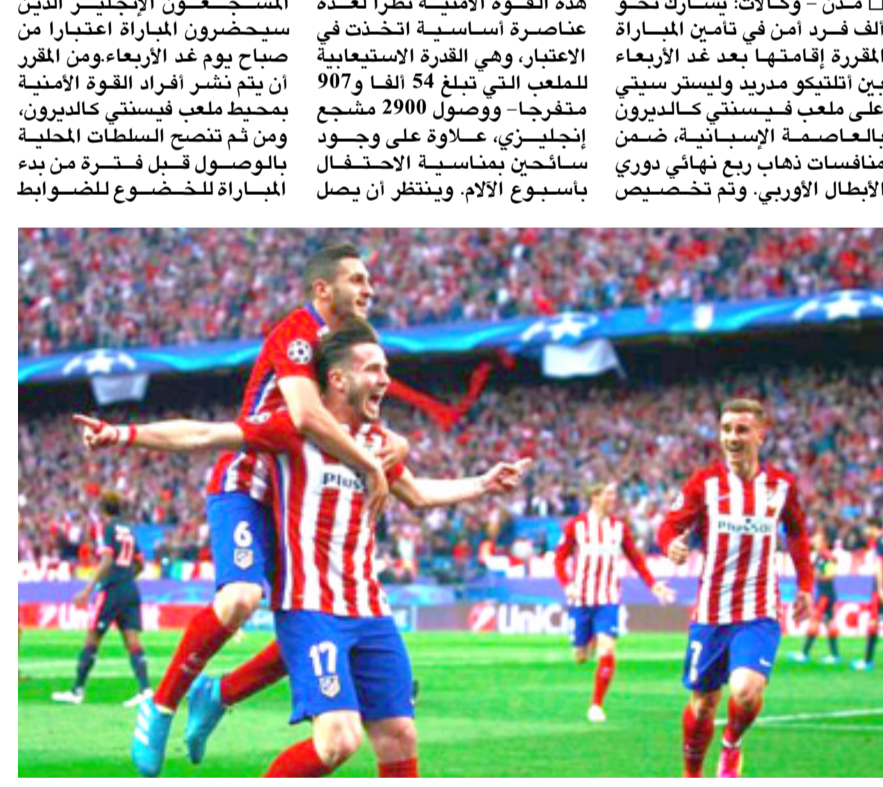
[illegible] مدن - وكالات: يشارك نحو ألف فرد أمن في تأمين المباراة المقررة إقامتها بعد غد الأربعاء بين أتلتيكو مدريد وليستر سيتي على ملعب فيسنتي كالديرون بالعاصمة الإسبانية، ضمن منافسات ذهاب ربع نهائي دوري الأبطال الأوربي. وتم تخصيص

هذه القوة الأمنية نظرا لعدة عناصر أساسية اتخذت في الاعتبار، وهي القدرة الاستيعابية للملعب التي تبلغ 54 ألفا و907 متفرجا- ووصول 2900 مشجع إنجليزي، علاوة على وجود سائحين بمناسبة الاحتفال بأسبوع الآلام. وينتظر أن يصل

المشجعون الإنجليز الذين سيحضرون المباراة اعتبارا من صباح يوم غد الأربعاء.ومن المقرر أن يتم نشر أفراد القوة الأمنية بمحيط ملعب فيسنتي كالديرون، ومن ثم تنصح السلطات المحلية بالوصول قبل فترة من بدء المباراة للخضوع للضوابط

Plus500

6

17

7

UniCredit